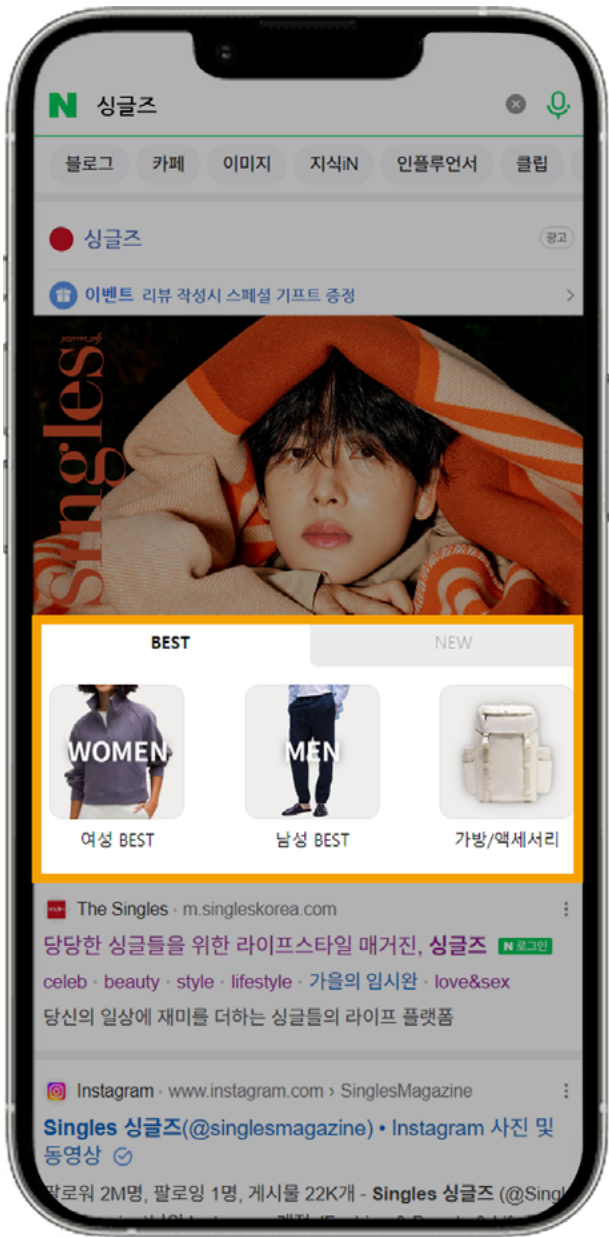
N 싱글즈

블로그 카페 이미지 지식iN 인플루언서 클립

싱글즈 광고

이벤트 리뷰 작성시 스페셜 기프트 증정

Singles

BEST NEW

WOMEN
여성 BEST

MEN
남성 BEST

가방/액세서리

The Singles · m.singleskorea.com

당당한 싱글들을 위한 라이프스타일 매거진, 싱글즈 N 로그인

celeb · beauty · style · lifestyle · 가을의 임시완 · love&sex

당신의 일상에 재미를 더하는 싱글들의 라이프 플랫폼

Instagram · www.instagram.com › SinglesMagazine

Singles 싱글즈(@singlesmagazine) • Instagram 사진 및 동영상

팔로워 2M명, 팔로잉 1명, 게시물 22K개 - Singles 싱글즈 (@Singl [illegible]